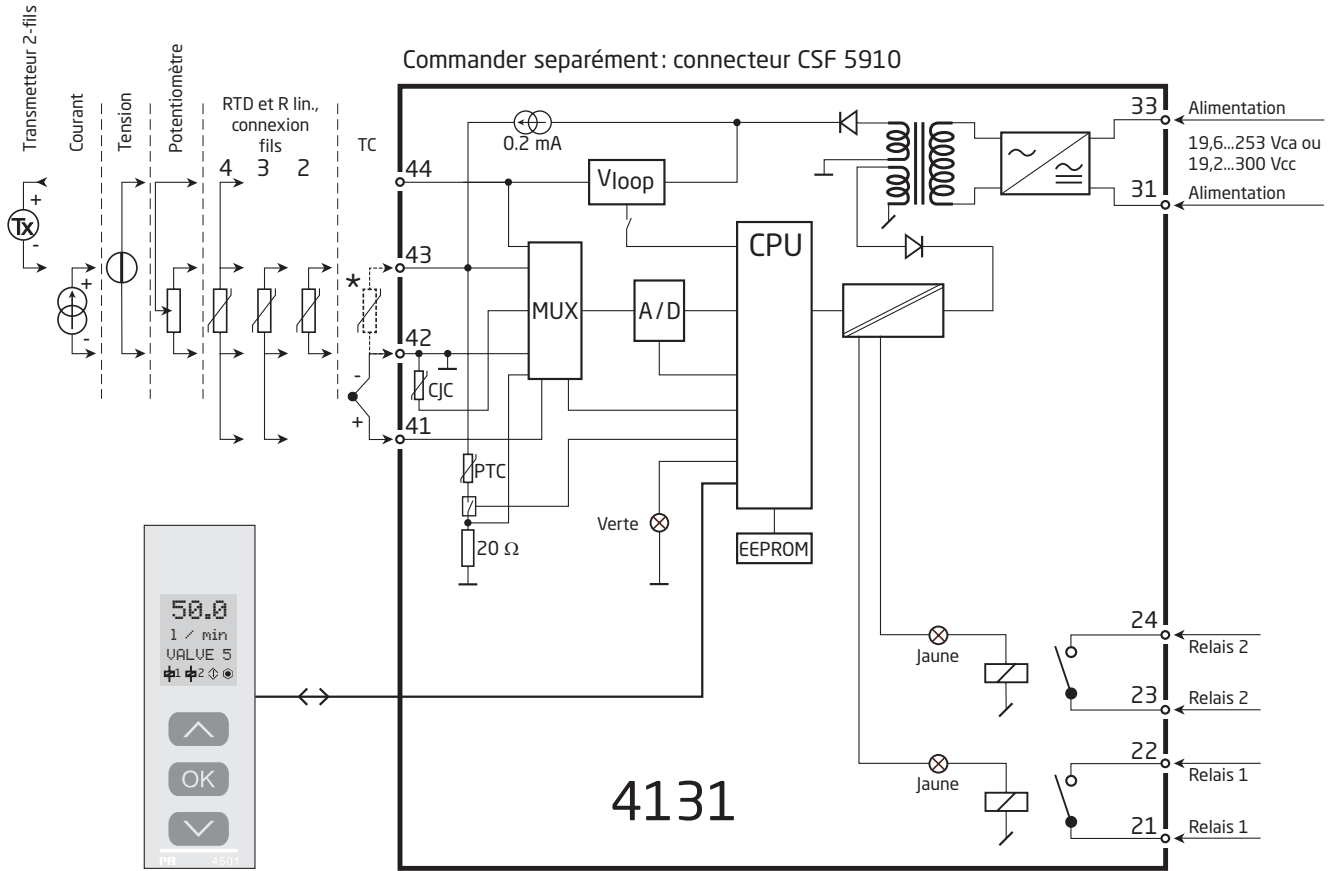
Transmetteur 2-fils
Courant
Tension
Potentiomètre
RTD et R lin., connexion fils
4 3 2
TC

Commander separément: connecteur CSF 5910

Tx
+
-
+
-
*
-
+

44
43
42
41

0.2 mA
Vloop
MUX
A/D
CPU
CJC
PTC
20 Ω
Verte
EEPROM

33 Alimentation
19,6...253 Vca ou 19,2...300 Vcc
31 Alimentation

24 Relais 2
23 Relais 2
22 Relais 1
21 Relais 1

Jaune
Jaune

50.0
l / min
VALVE 5
1 2
OK
PR 4501

4131